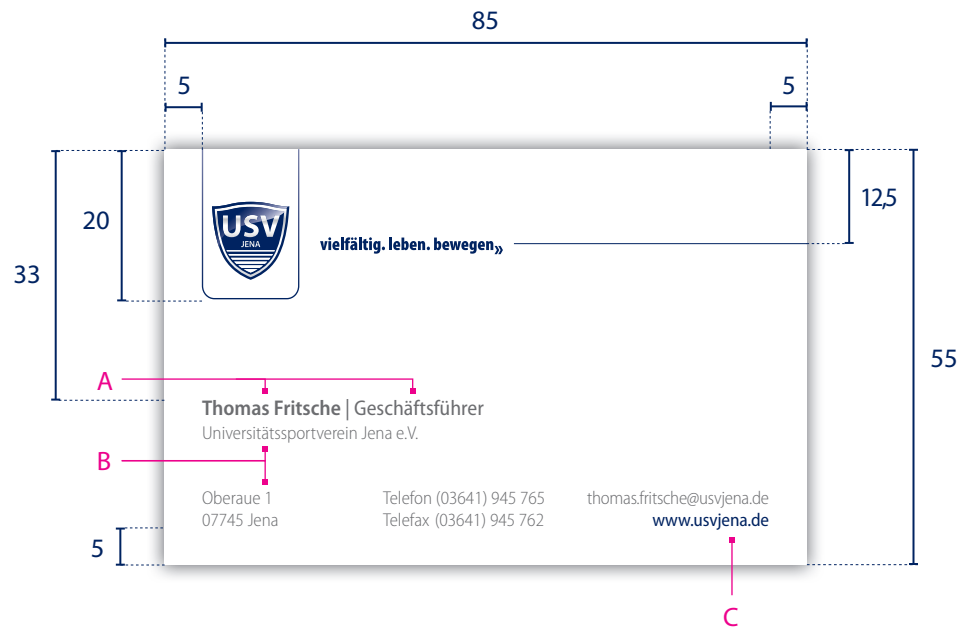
85

5

5

12,5

20

33

55

USV
JENA

vielfältig. leben. bewegen»

A

Thomas Fritsche | Geschäftsführer
Universitätssportverein Jena e.V.

B

Oberaue 1
07745 Jena

Telefon (03641) 945 765
Telefax (03641) 945 762

thomas.fritsche@usvjena.de
www.usvjena.de

5

C